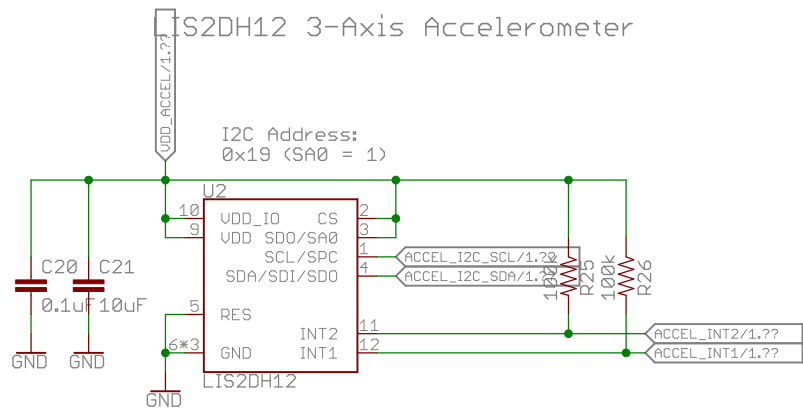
LIS2DH12 3-Axis Accelerometer

VDD_ACCEL/1.??

I2C Address:
0x19 (SA0 = 1)

U2

10 VDD_IO
9 VDD
5 RES
6*3 GND

CS 2
SDO/SA0 3
SCL/SPC 1
SDA/SDI/SDO 4
INT2 11
INT1 12

LIS2DH12

ACCEL_I2C_SCL/1.??
ACCEL_I2C_SDA/1.??
ACCEL_INT2/1.??
ACCEL_INT1/1.??

C20 0.1uF
C21 10uF

100k R25
100k R26

GND
GND
GND